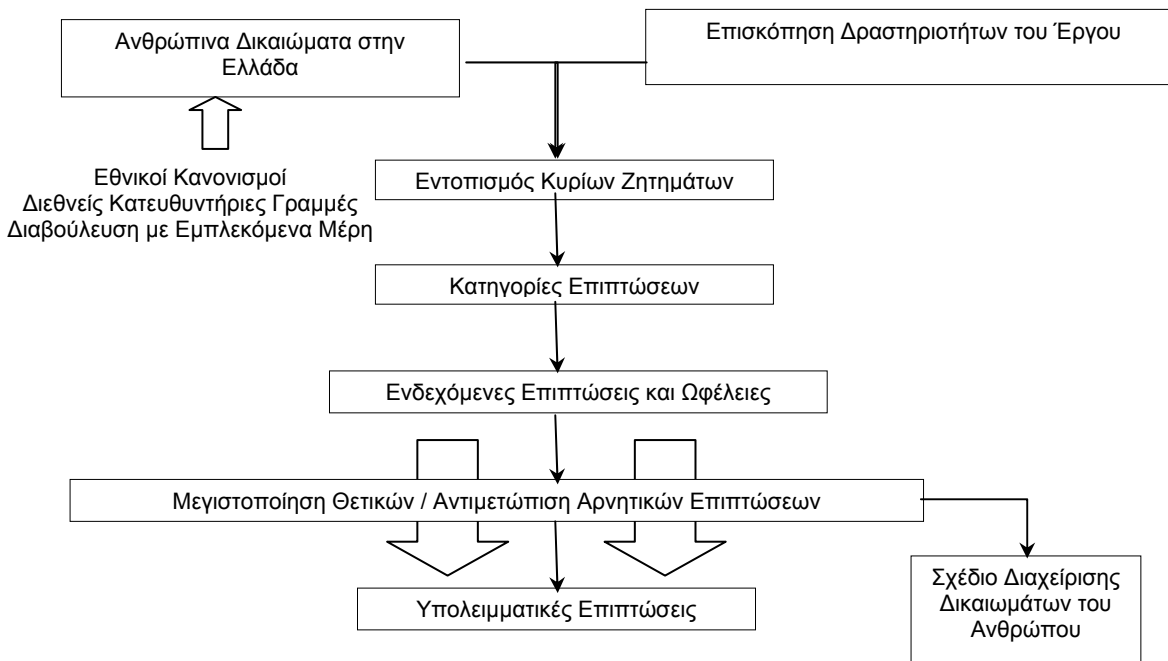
Ανθρώπινα Δικαιώματα στην Ελλάδα

Επισκόπηση Δραστηριοτήτων του Έργου

Εθνικοί Κανονισμοί
Διεθνείς Κατευθυντήριες Γραμμές
Διαβούλευση με Εμπλεκόμενα Μέρη

Εντοπισμός Κυρίων Ζητημάτων

Κατηγορίες Επιπτώσεων

Ενδεχόμενες Επιπτώσεις και Ωφέλειες

Μεγιστοποίηση Θετικών / Αντιμετώπιση Αρνητικών Επιπτώσεων

Υπολειμματικές Επιπτώσεις

Σχέδιο Διαχείρισης Δικαιωμάτων του Ανθρώπου